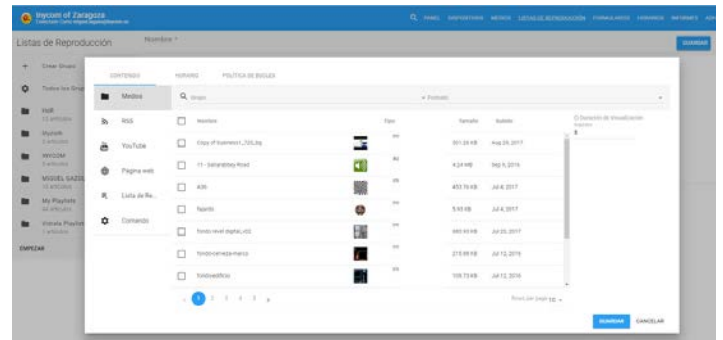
Inycom of Zaragoza
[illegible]

PANEL DISPOSITIVOS MEDIOS LISTAS DE REPRODUCCIÓN FORMULARIOS HORARIOS INFORMES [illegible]

Listas de Reproducción Nombre

GUARDAR

+ Crear Grupo
Todos los Grup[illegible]
PHR
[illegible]
Mylists
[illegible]
INYCOM
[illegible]
MIGUEL GAZOL
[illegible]
My Playlists
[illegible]
Vistosa Playlist
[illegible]
EMPEZAR

CONTENIDO HORARIO POLÍTICA DE BUCLES

Medios
RSS
YouTube
Página web
Lista de Re...
Comando

Q Grupo
Formato

| | Nombre | | Tipo | Tamaño | Subido |
|---|---|---|---|---|---|
| | Copy of business1_720.jpg | | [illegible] | 301.26 KB | Aug 29, 2017 |
| | 11 - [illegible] Road | | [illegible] | 4.24 MB | Sep 9, 2016 |
| | 42h | | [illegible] | 453.76 KB | Jul 4, 2017 |
| | fajardo | | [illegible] | 5.93 KB | Jul 4, 2017 |
| | fondo-nevel digital_v02 | | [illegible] | 680.93 KB | Jul 20, 2017 |
| | fondo-cerveza-marco | | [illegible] | 215.99 KB | Jul 12, 2016 |
| | fondoedificio | | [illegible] | 109.73 KB | Jul 12, 2016 |

Duración de visualización
Segundos
5

1 2 3 4 5 >
Rows per page: 10

GUARDAR CANCELAR